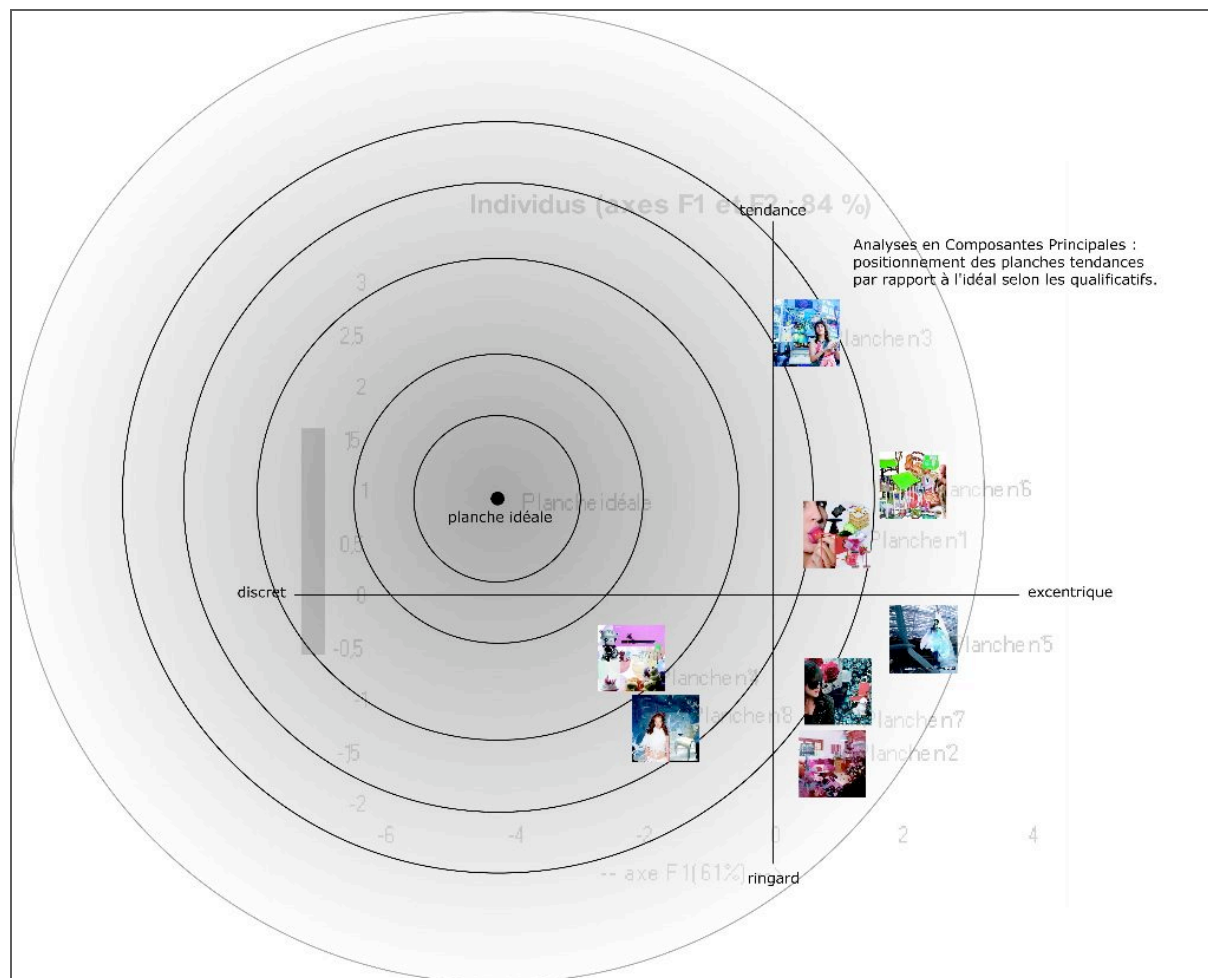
Individus (axes F1 et F2 : 84 %)

tendance

Analyses en Composantes Principales : positionnement des planches tendances par rapport à l'idéal selon les qualificatifs.

3
2,5
2
1,5
1
0,5
0
-0,5
-1
-1,5
-2

Planche n°3
Planche n°6
Planche n°1
Planche idéale
planche idéale
discret
excentrique
Planche n°5
Planche n°4
Planche n°8
Planche n°7
Planche n°2

-6
-4
-2
0
2
4

-- axe F1 (61 %)
ringard